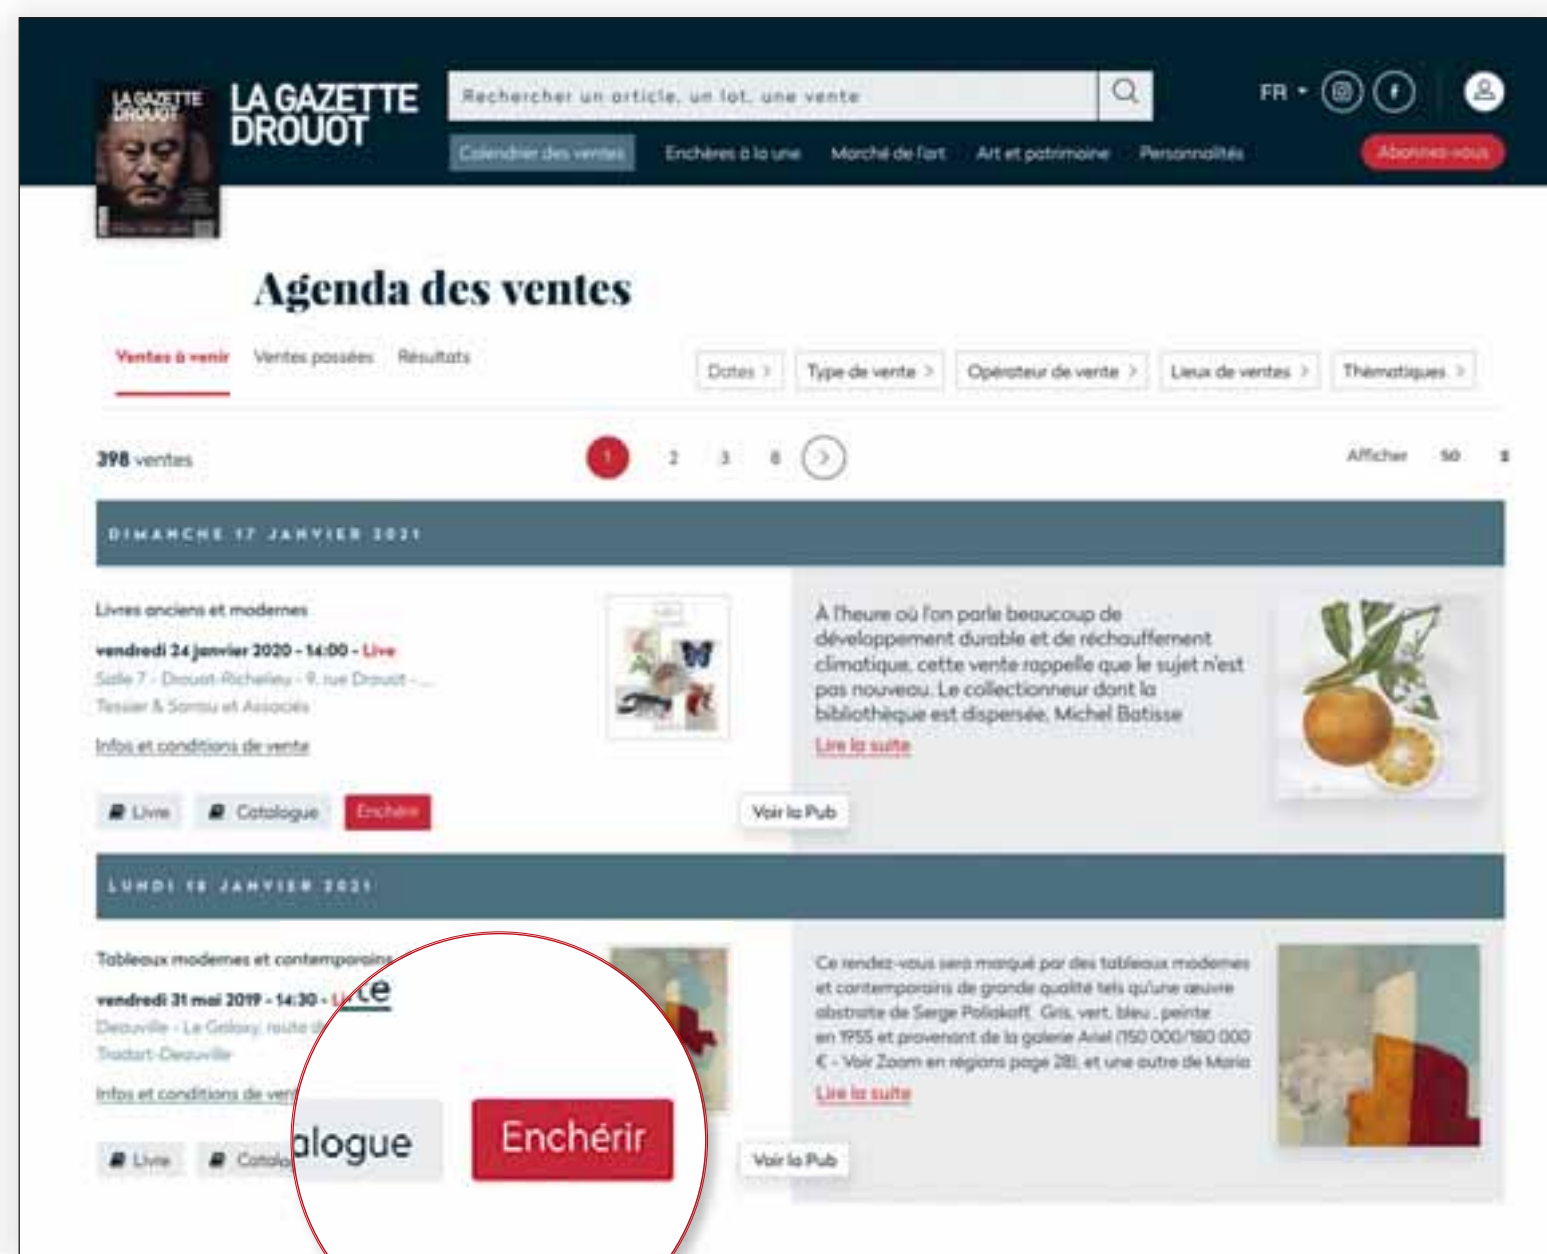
LA GAZETTE DROUOT

LA GAZETTE DROUOT

Rechercher un article, un lot, une vente

FR

Calendrier des ventes Enchères à la une Marché de l'art Art et patrimoine Personnalités

Abonnez-vous

Agenda des ventes

Ventes à venir Ventes passées Résultats

Dates > Type de vente > Opérateur de vente > Lieux de ventes > Thématiques >

398 ventes

1 2 3 8

Afficher 50

DIMANCHE 17 JANVIER 2021

Livres anciens et modernes

vendredi 24 janvier 2020 - 14:00 - Live

Salle 7 - Drouot-Richelieu - 9, rue Drouot - ...

Tessier & Sarrou et Associés

Infos et conditions de vente

Livre Catalogue Enchérir

À l'heure où l'on parle beaucoup de développement durable et de réchauffement climatique, cette vente rappelle que le sujet n'est pas nouveau. Le collectionneur dont la bibliothèque est dispersée, Michel Batisse

Lire la suite

Voir la Pub

LUNDI 18 JANVIER 2021

Tableaux modernes et contemporains

vendredi 31 mai 2019 - 14:30 - Live

Deauville - Le Galaxy, route de Trouville - Tradart-Deauville

Infos et conditions de vente

Livre Catalogue Enchérir

Ce rendez-vous sera marqué par des tableaux modernes et contemporains de grande qualité tels qu'une œuvre abstraite de Serge Poliakoff, Gris, vert, bleu, peinte en 1955 et provenant de la galerie Ariel (150 000/180 000 € - Voir Zoom en régions page 28), et une autre de Maria

Lire la suite

Voir la Pub